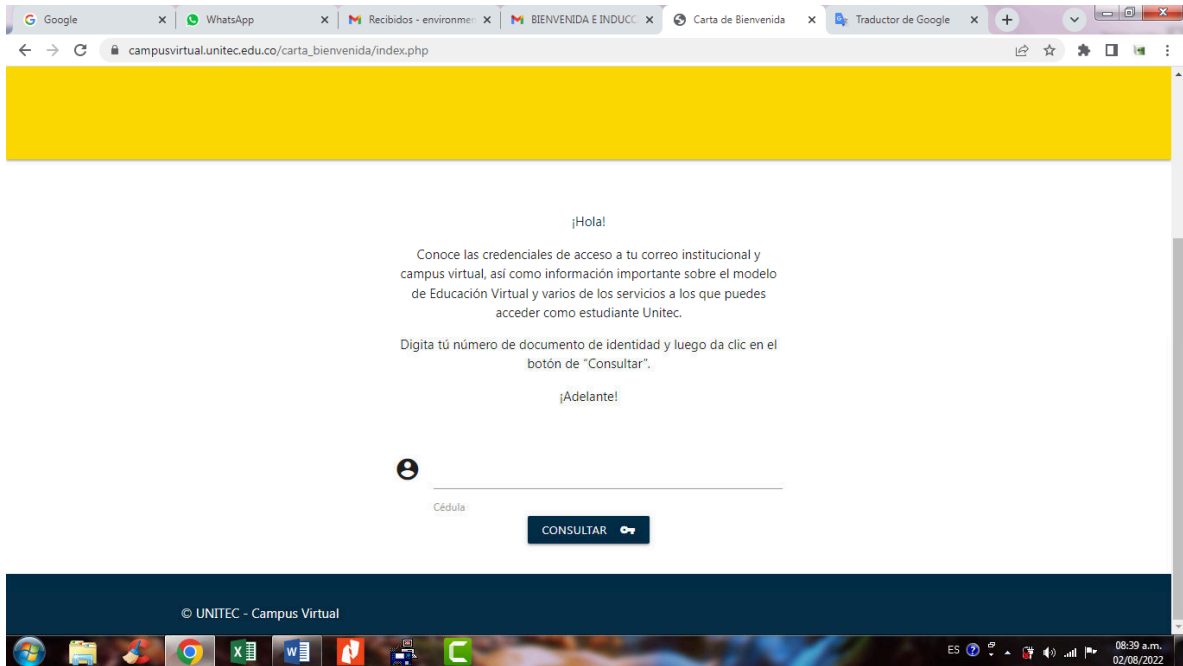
Google
WhatsApp
Recibidos - environmen
BIENVENIDA E INDUCC
Carta de Bienvenida
Traductor de Google

campusvirtual.unitec.edu.co/carta_bienvenida/index.php

¡Hola!

Conoce las credenciales de acceso a tu correo institucional y campus virtual, así como información importante sobre el modelo de Educación Virtual y varios de los servicios a los que puedes acceder como estudiante Unitec.

Digita tú número de documento de identidad y luego da clic en el botón de "Consultar".

¡Adelante!

Cédula

CONSULTAR

© UNITEC - Campus Virtual

ES
08:39 a.m.
02/08/2022